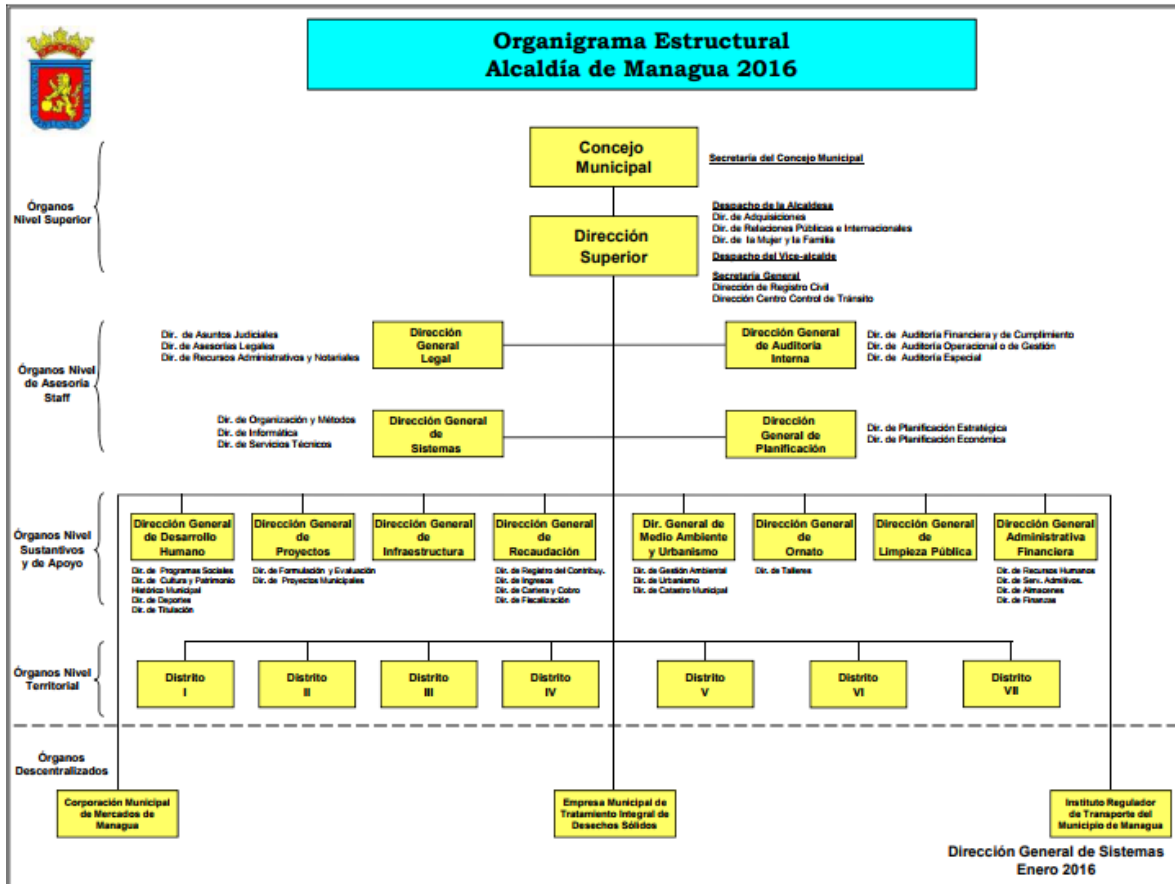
Organigrama Estructural
Alcaldía de Managua 2016

Órganos Nivel Superior

Concejo Municipal

Secretaria del Concejo Municipal

Dirección Superior

Despacho de la Alcaldesa
Dir. de Adquisiciones
Dir. de Relaciones Públicas e Internacionales
Dir. de la Mujer y la Familia

Despacho del Vice-alcalde

Secretaria General
Dirección de Registro Civil
Dirección Centro Control de Tránsito

Órganos Nivel de Asesoría Staff

Dir. de Asuntos Judiciales
Dir. de Asesorías Legales
Dir. de Recursos Administrativos y Notariales

Dirección General Legal

Dirección General de Auditoría Interna

Dir. de Auditoría Financiera y de Cumplimiento
Dir. de Auditoría Operacional o de Gestión
Dir. de Auditoría Especial

Dir. de Organización y Métodos
Dir. de Informática
Dir. de Servicios Técnicos

Dirección General de Sistemas

Dirección General de Planificación

Dir. de Planificación Estratégica
Dir. de Planificación Económica

Órganos Nivel Sustantivos y de Apoyo

Dirección General de Desarrollo Humano
Dir. de Programas Sociales
Dir. de Cultura y Patrimonio Histórico Municipal
Dir. de Deportes
Dir. de Titulación

Dirección General de Proyectos
Dir. de Formulación y Evaluación
Dir. de Proyectos Municipales

Dirección General de Infraestructura

Dirección General de Recaudación
Dir. de Registro del Contribuy.
Dir. de Ingresos
Dir. de Cartera y Cobro
Dir. de Fiscalización

Dir. General de Medio Ambiente y Urbanismo
Dir. de Gestión Ambiental
Dir. de Urbanismo
Dir. de Catastro Municipal

Dirección General de Ornato
Dir. de Talleres

Dirección General de Limpieza Pública

Dirección General Administrativa Financiera
Dir. de Recursos Humanos
Dir. de Serv. Admitivos.
Dir. de Almacenes
Dir. de Finanzas

Órganos Nivel Territorial

Distrito I
Distrito II
Distrito III
Distrito IV
Distrito V
Distrito VI
Distrito VII

Órganos Descentralizados

Corporación Municipal de Mercados de Managua

Empresa Municipal de Tratamiento Integral de Desechos Sólidos

Instituto Regulador de Transporte del Municipio de Managua

Dirección General de Sistemas
Enero 2016